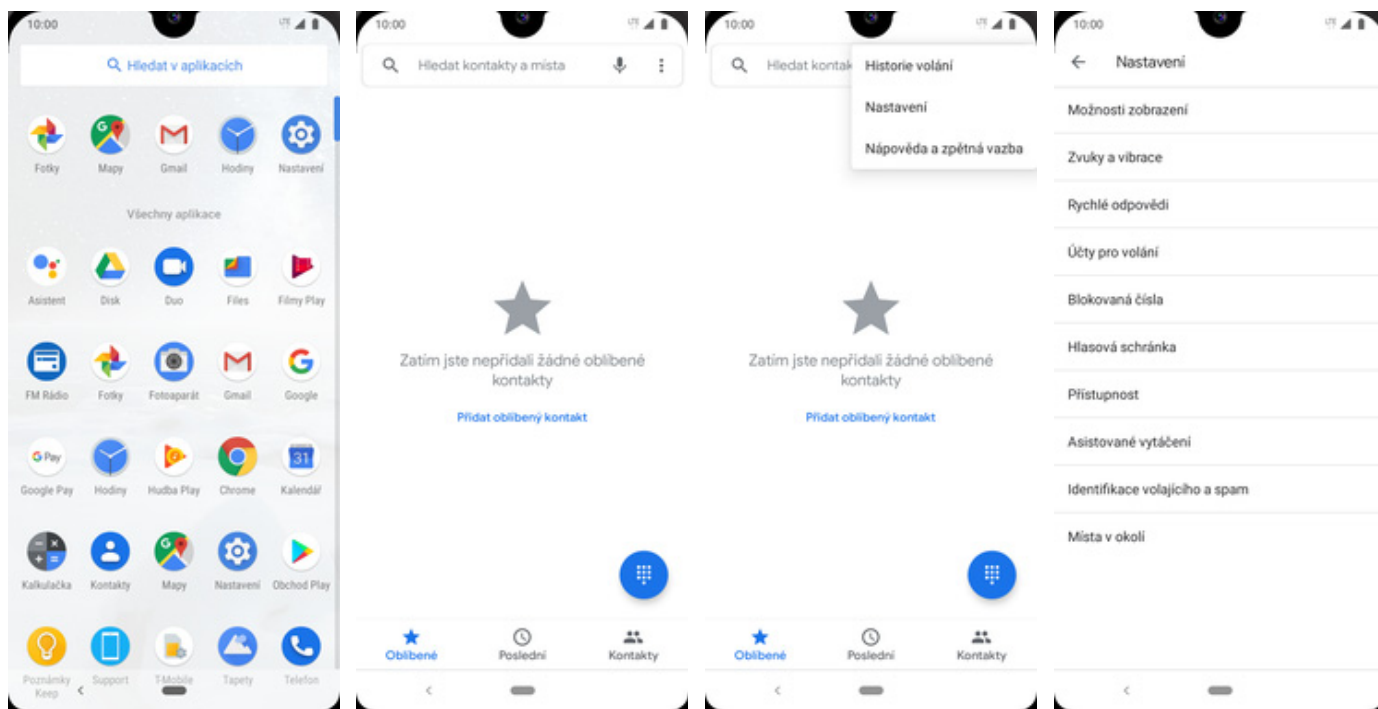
10:00

Hledat v aplikacích

Fotky
Mapy
Gmail
Hodiny
Nastavení

Všechny aplikace

Asistent
Disk
Duo
Files
Filmy Play
FM Rádio
Fotky
Fotoaparát
Gmail
Google
Google Pay
Hodiny
Hudba Play
Chrome
Kalendář
Kalkulačka
Kontakty
Mapy
Nastavení
Obchod Play
Poznámky Keep
Support
T-Mobile
Tapety
Telefon

10:00

Hledat kontakty a místa

Zatím jste nepřidali žádné oblíbené kontakty

Přidat oblíbený kontakt

Oblíbené
Poslední
Kontakty

10:00

Hledat kontakt

Historie volání
Nastavení
Nápověda a zpětná vazba

Zatím jste nepřidali žádné oblíbené kontakty

Přidat oblíbený kontakt

Oblíbené
Poslední
Kontakty

10:00

Nastavení

Možnosti zobrazení
Zvuky a vibrace
Rychlé odpovědi
Účty pro volání
Blokovaná čísla
Hlasová schránka
Přístupnost
Asistované vytáčení
Identifikace volajícího a spam
Místa v okolí